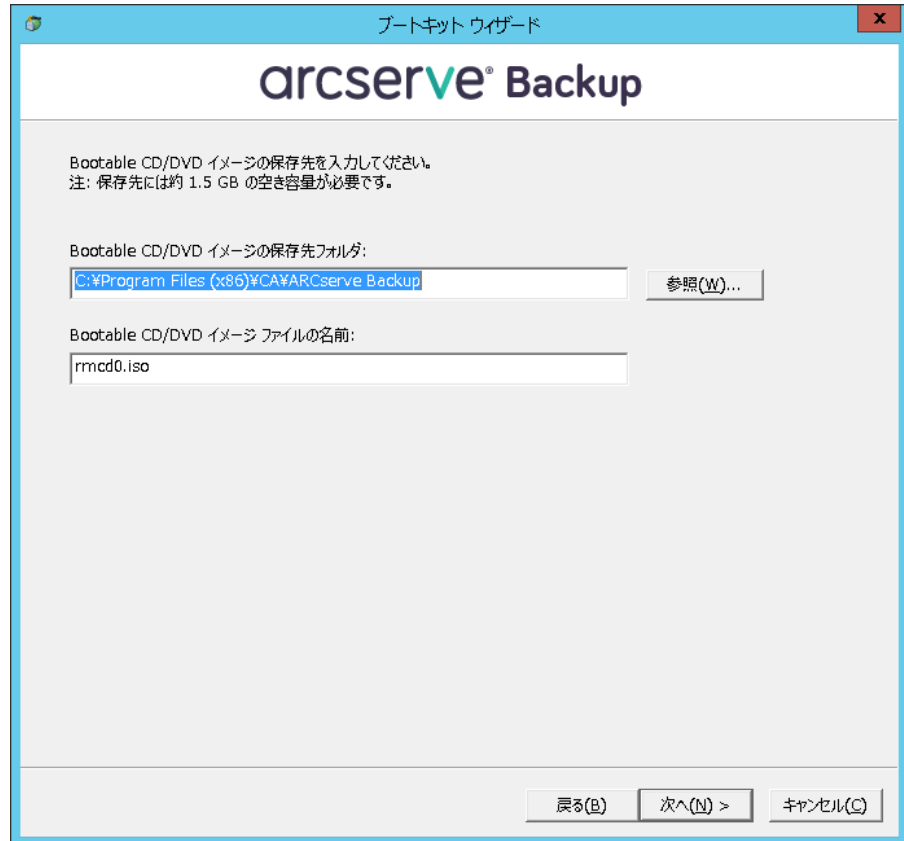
ブートキット ウィザード

x

arcserve® Backup

Bootable CD/DVD イメージの保存先を入力してください。
注: 保存先には約 1.5 GB の空き容量が必要です。

Bootable CD/DVD イメージの保存先フォルダ:

C:¥Program Files (x86)¥CA¥ARCserve Backup

参照(W)...

Bootable CD/DVD イメージ ファイルの名前:

rmcd0.iso

戻る(B)

次へ(N) >

キャンセル(C)